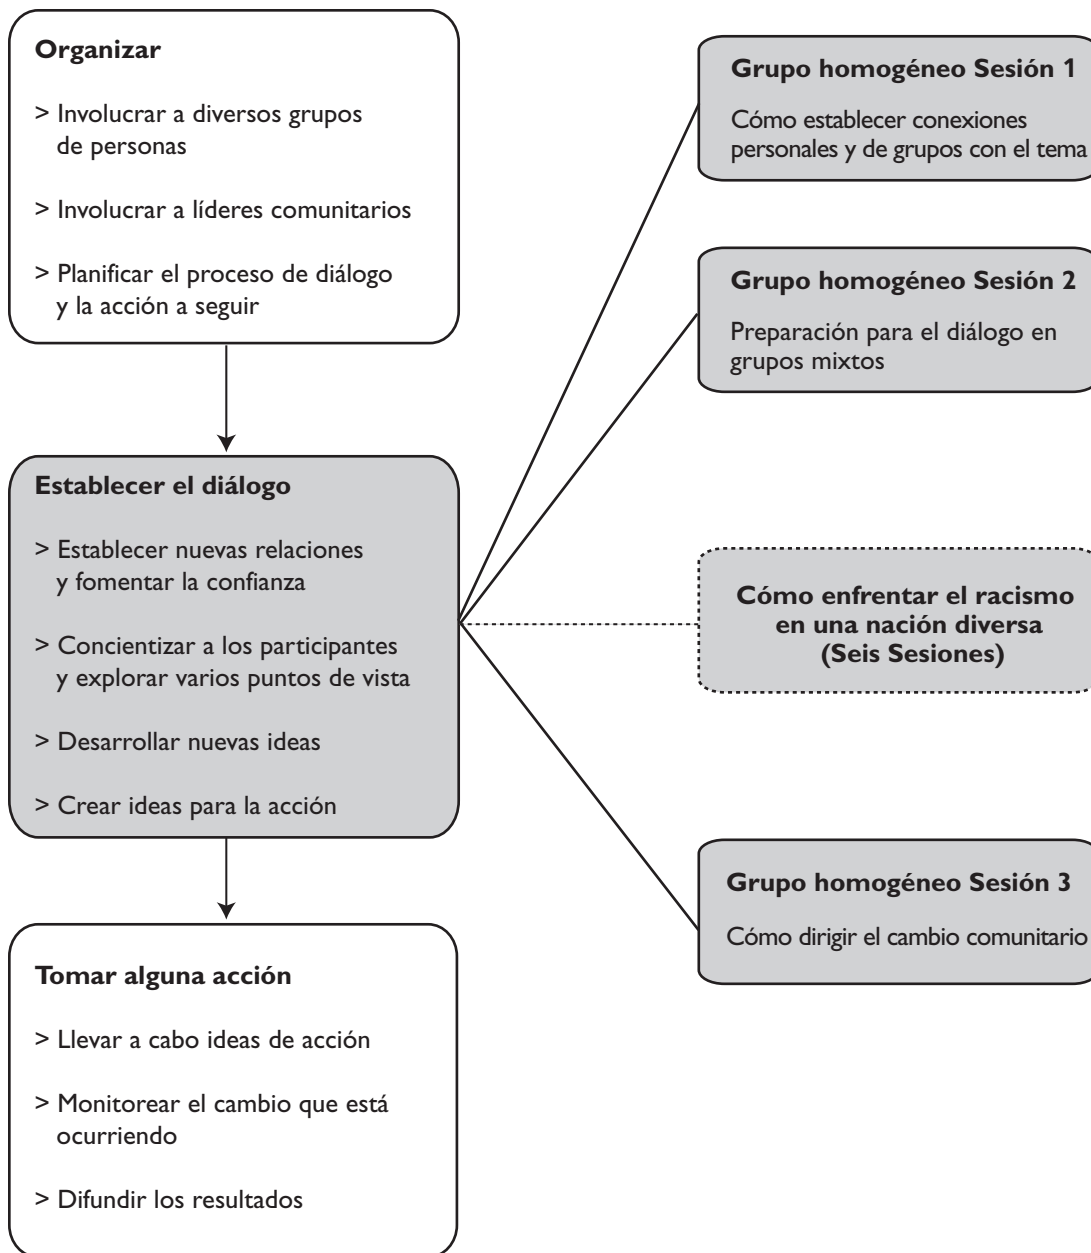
**Organizar**

> Involucrar a diversos grupos de personas

> Involucrar a líderes comunitarios

> Planificar el proceso de diálogo y la acción a seguir

**Establecer el diálogo**

> Establecer nuevas relaciones y fomentar la confianza

> Concientizar a los participantes y explorar varios puntos de vista

> Desarrollar nuevas ideas

> Crear ideas para la acción

**Tomar alguna acción**

> Llevar a cabo ideas de acción

> Monitorear el cambio que está ocurriendo

> Difundir los resultados

**Grupo homogéneo Sesión 1**

Cómo establecer conexiones personales y de grupos con el tema

**Grupo homogéneo Sesión 2**

Preparación para el diálogo en grupos mixtos

**Cómo enfrentar el racismo en una nación diversa (Seis Sesiones)**

**Grupo homogéneo Sesión 3**

Cómo dirigir el cambio comunitario